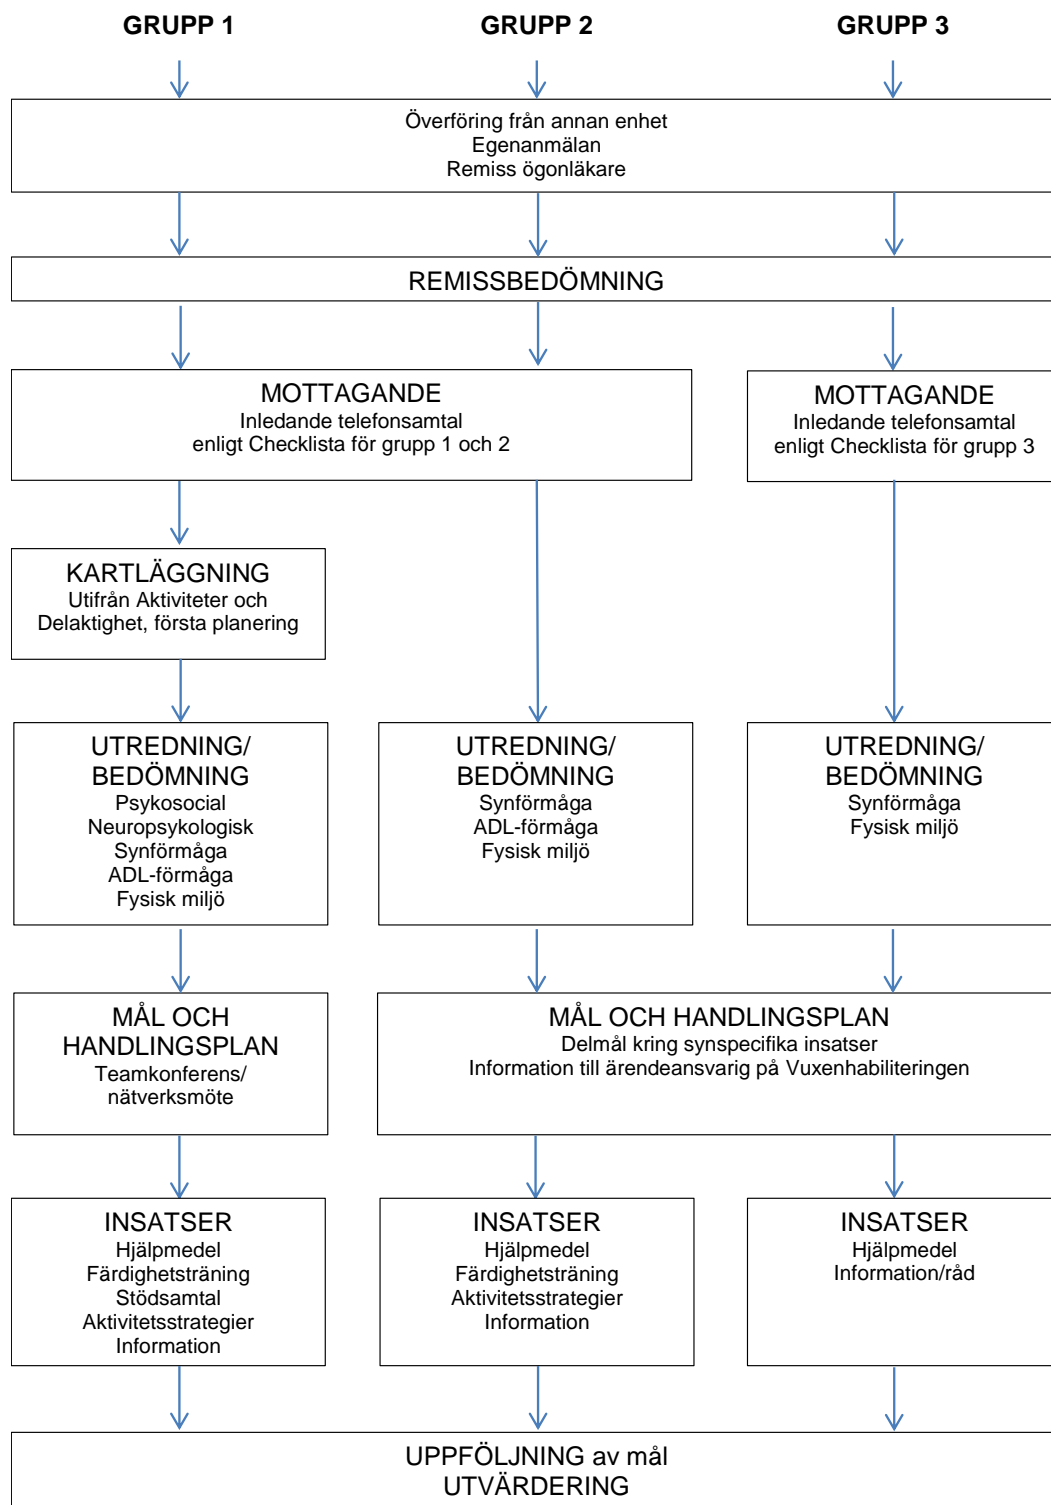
GRUPP 1

GRUPP 2

GRUPP 3

Överföring från annan enhet
Egenanmälan
Remiss ögonläkare

REMISSBEDÖMNING

MOTTAGANDE
Inledande telefonsamtal
enligt Checklista för grupp 1 och 2

MOTTAGANDE
Inledande telefonsamtal
enligt Checklista för grupp 3

KARTLÄGGNING
Utifrån Aktiviteter och Delaktighet, första planering

UTREDNING/
BEDÖMNING
Psykosocial
Neuropsykologisk
Synförmåga
ADL-förmåga
Fysisk miljö

UTREDNING/
BEDÖMNING
Synförmåga
ADL-förmåga
Fysisk miljö

UTREDNING/
BEDÖMNING
Synförmåga
Fysisk miljö

MÅL OCH
HANDLINGSPLAN
Teamkonferens/
nätverksmöte

MÅL OCH HANDLINGSPLAN
Delmål kring synspecifika insatser
Information till ärendeansvarig på Vuxenhabiliteringen

INSATSER
Hjälpmedel
Färdighetsträning
Stödsamtal
Aktivitetsstrategier
Information

INSATSER
Hjälpmedel
Färdighetsträning
Aktivitetsstrategier
Information

INSATSER
Hjälpmedel
Information/råd

UPPFÖLJNING av mål
UTVÄRDERING